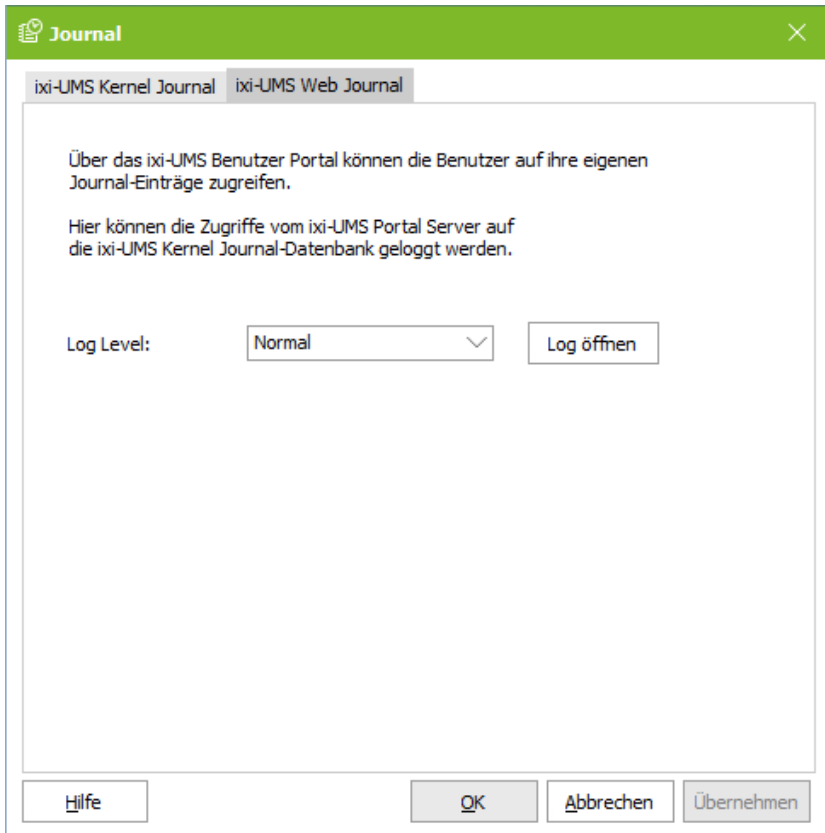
Journal

ixi-UMS Kernel Journal

ixi-UMS Web Journal

Über das ixi-UMS Benutzer Portal können die Benutzer auf ihre eigenen Journal-Einträge zugreifen.

Hier können die Zugriffe vom ixi-UMS Portal Server auf die ixi-UMS Kernel Journal-Datenbank geloggt werden.

Log Level: Normal Log öffnen

Hilfe OK Abbrechen Übernehmen